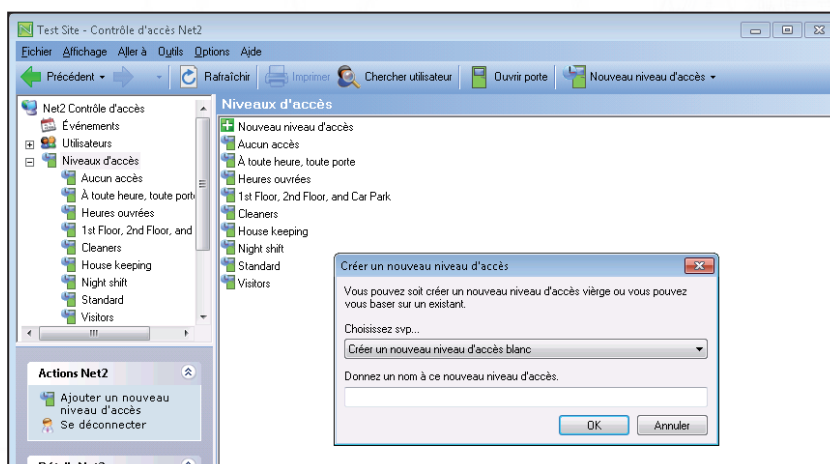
Test Site - Contrôle d'accès Net2

Fichier Affichage Aller à Outils Options Aide

Précédent Rafraîchir Imprimer Chercher utilisateur Ouvrir porte Nouveau niveau d'accès

Net2 Contrôle d'accès
Événements
Utilisateurs
Niveaux d'accès
Aucun accès
À toute heure, toute porte
Heures ouvrées
1st Floor, 2nd Floor, and
Cleaners
House keeping
Night shift
Standard
Visitors

Actions Net2
Ajouter un nouveau niveau d'accès
Se déconnecter

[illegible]

Niveaux d'accès
Nouveau niveau d'accès
Aucun accès
À toute heure, toute porte
Heures ouvrées
1st Floor, 2nd Floor, and Car Park
Cleaners
House keeping
Night shift
Standard
Visitors

Créer un nouveau niveau d'accès

Vous pouvez soit créer un nouveau niveau d'accès vièrge ou vous pouvez vous baser sur un existant.

Choisissez svp...

Créer un nouveau niveau d'accès blanc

Donnez un nom à ce nouveau niveau d'accès.

OK Annuler